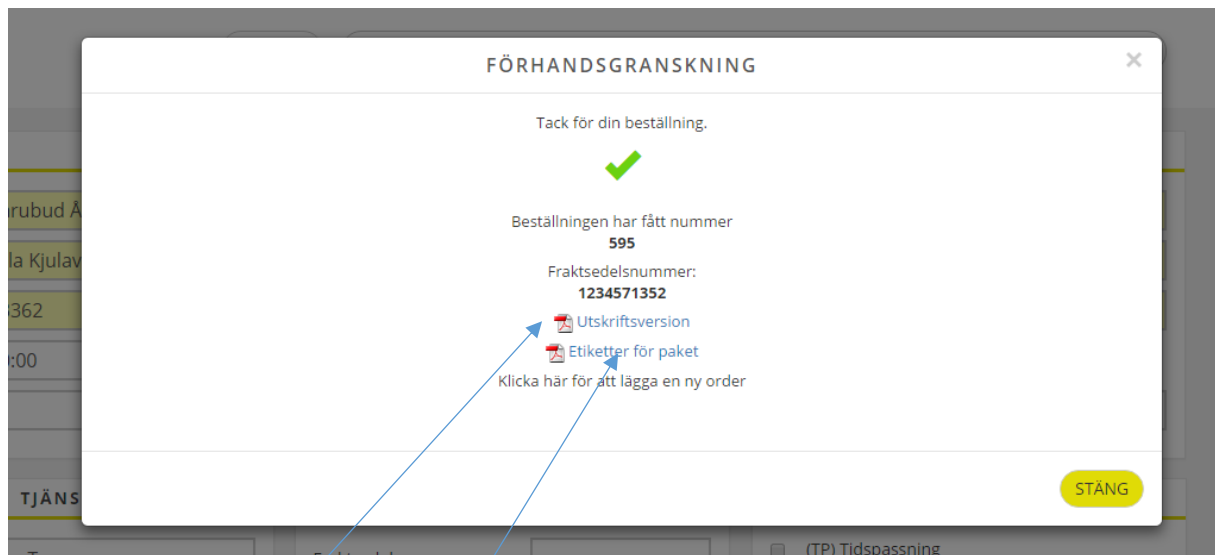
FÖRHANDSGRANSKNING

×

Tack för din beställning.

Beställningen har fått nummer
595
Fraktsedelsnummer:
1234571352
Utskriftsversion
Etiketter för paket
Klicka här för att lägga en ny order

STÄNG

rubud Å
la Kjulav
362
:00
TJÄNS
(TP) Tidspassning